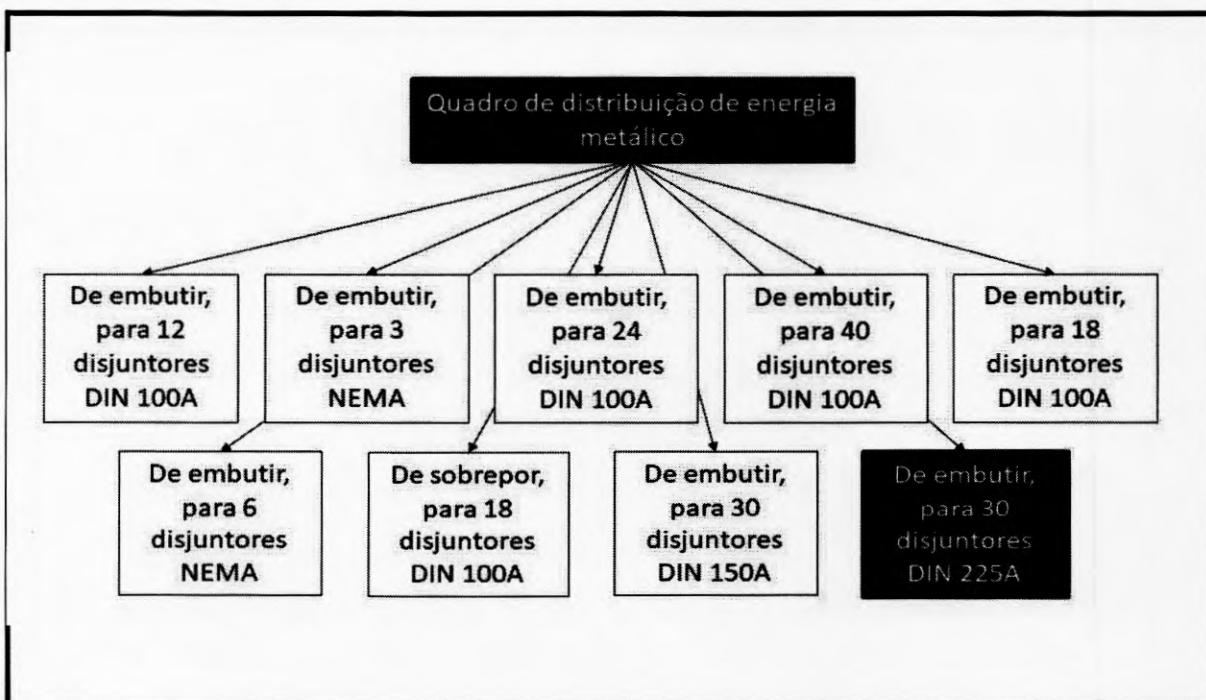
Quadro de distribuição de energia metálico

De embutir, para 12 disjuntores DIN 100A

De embutir, para 3 disjuntores NEMA

De embutir, para 24 disjuntores DIN 100A

De embutir, para 40 disjuntores DIN 100A

De embutir, para 18 disjuntores DIN 100A

De embutir, para 6 disjuntores NEMA

De sobrepor, para 18 disjuntores DIN 100A

De embutir, para 30 disjuntores DIN 150A

De embutir, para 30 disjuntores DIN 225A